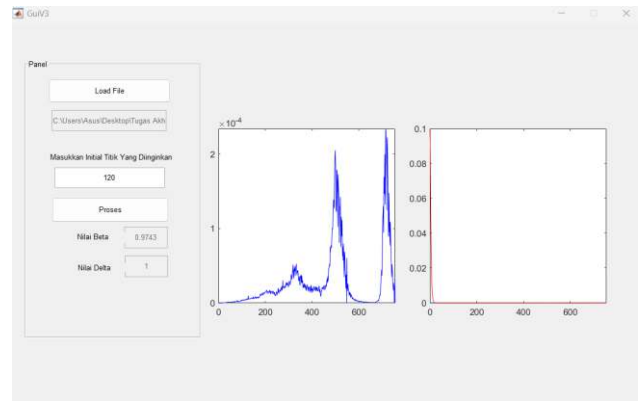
GuiV3

Panel

Load File

C:\Users\Asus\Desktop\Tugas Akh

Masukkan Initial Titik Yang Diinginkan

120

Proses

Nilai Beta 0.9743

Nilai Delta 1

$\times 10^{-4}$

2

1

0

0 200 400 600

0.1

0.08

0.06

0.04

0.02

0

0 200 400 600